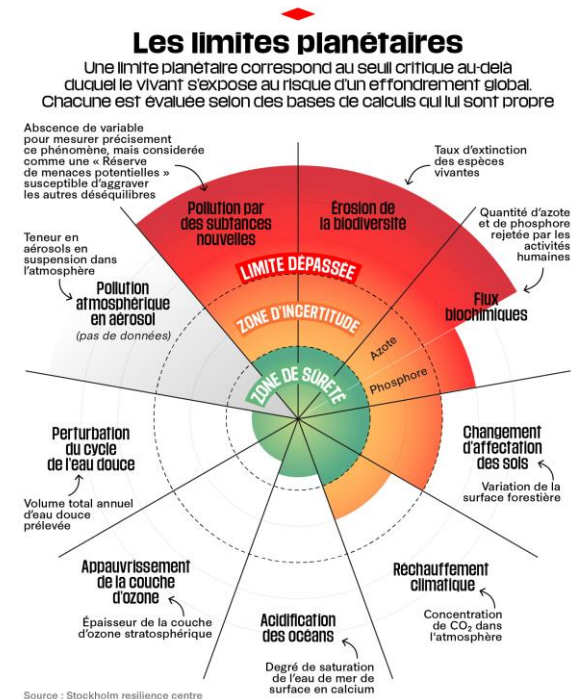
Les limites planétaires

Une limite planétaire correspond au seuil critique au-delà duquel le vivant s'expose au risque d'un effondrement global. Chacune est évaluée selon des bases de calculs qui lui sont propre

Absence de variable pour mesurer précisement ce phénomène, mais considerée comme une « Réserve de menaces potentielles » susceptible d'aggraver les autres déséquilibres

Pollution par des subtances nouvelles

Érosion de la biodiversité

Taux d'extinction des espèces vivantes

Quantité d'azote et de phosphore rejetée par les activités humaines

Teneur en aérosols en suspension dans l'atmosphère

LIMITE DÉPASSÉE

Pollution atmosphérique en aérosol
(pas de données)

ZONE D'INCERTITUDE

Flux biochimiques

Azote

Phosphore

ZONE DE SÛRETÉ

Perturbation du cycle de l'eau douce

Volume total annuel d'eau douce prélevée

Changement d'affectation des sols

Variation de la surface forestière

Appauvrissement de la couche d'ozone

Épaisseur de la couche d'ozone stratosphérique

Réchauffement climatique

Concentration de $CO_2$ dans l'atmosphère

Acidification des océans

Degré de saturation de l'eau de mer de surface en calcium

Source : Stockholm resilience centre